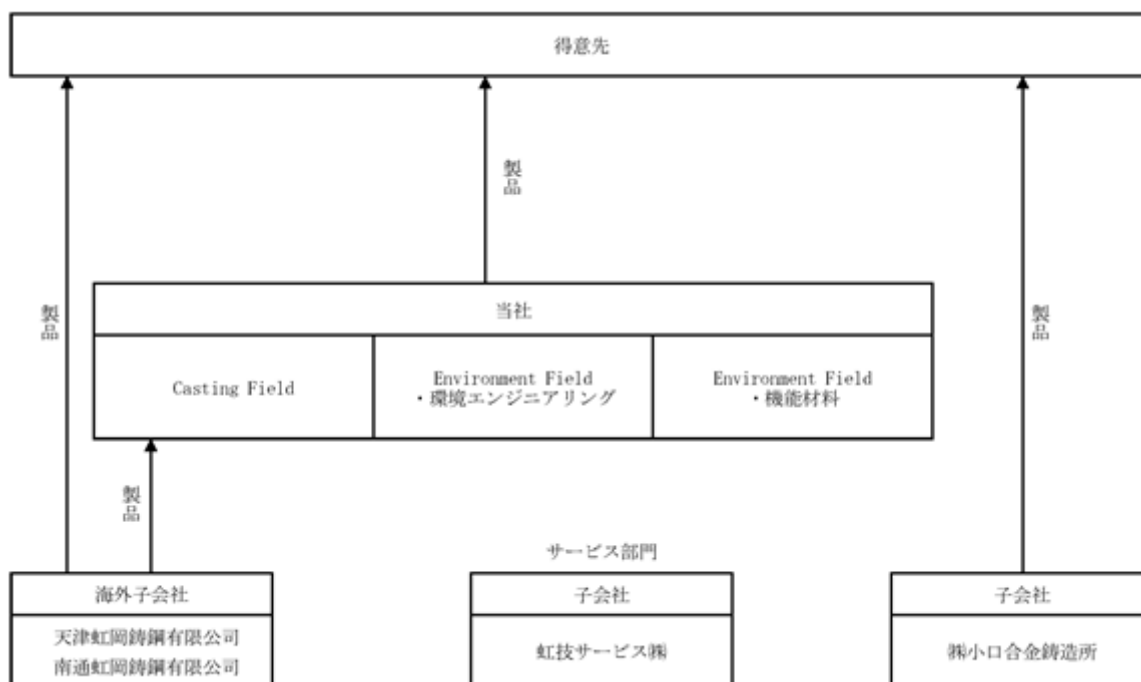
得意先

製品

製品

製品

当社

Casting Field

Environment Field
・環境エンジニアリング

Environment Field
・機能材料

製品

サービス部門

海外子会社

天津虹岡鋳鋼有限公司
南通虹岡鋳鋼有限公司

子会社

虹技サービス㈱

子会社

㈱小口合金鋳造所